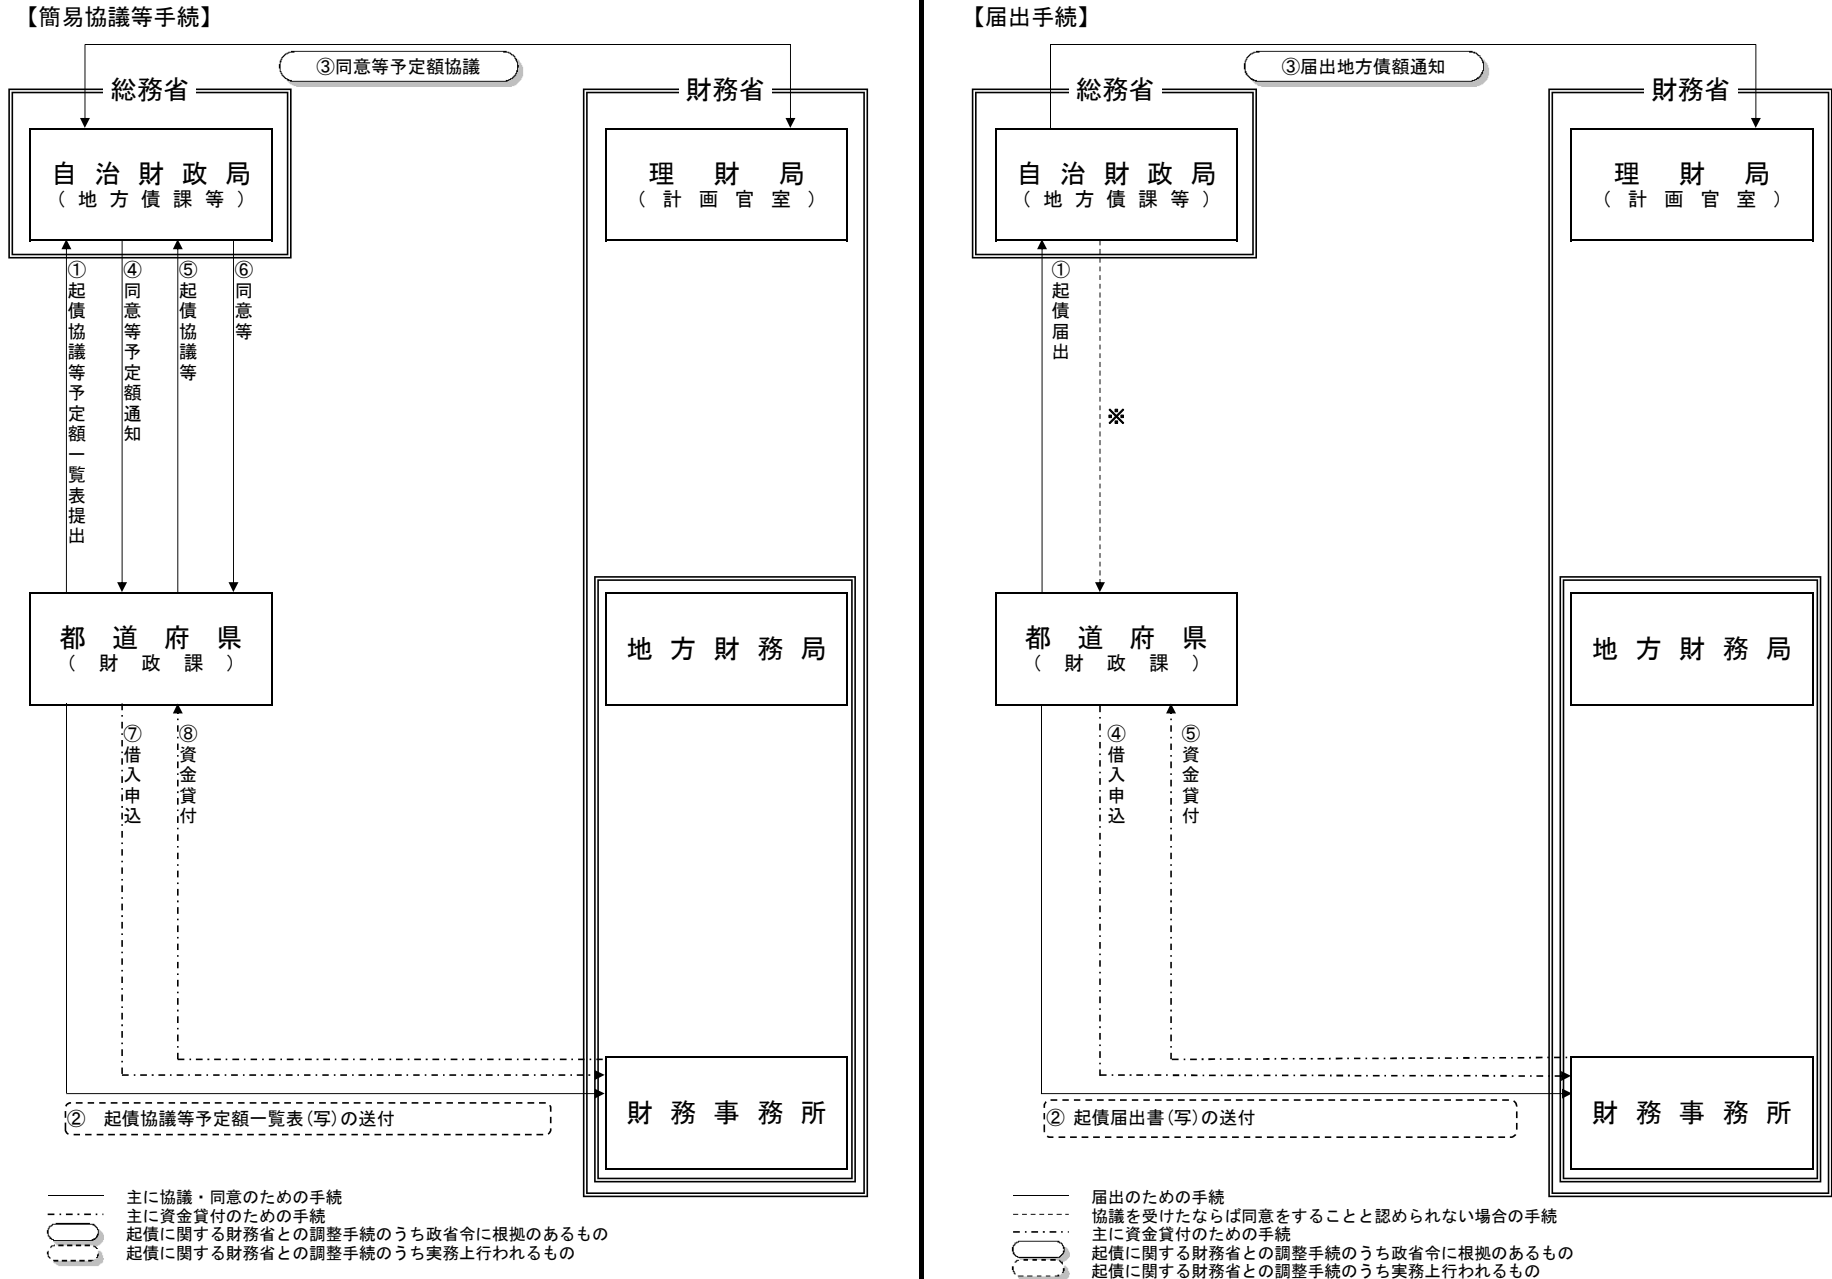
【簡易協議等手続】

③同意等予定額協議

総務省

自治財政局
（地方債課等）

財務省

理財局
（計画官室）

①起債協議等予定額一覧表提出

④同意等予定額通知

⑤起債協議等

⑥同意等

都道府県
（財政課）

地方財務局

⑦借入申込

⑧資金貸付

財務事務所

② 起債協議等予定額一覧表(写)の送付

主に協議・同意のための手続
主に資金貸付のための手続
起債に関する財務省との調整手続のうち政省令に根拠のあるもの
起債に関する財務省との調整手続のうち実務上行われるもの

【届出手続】

③届出地方債額通知

総務省

自治財政局
（地方債課等）

財務省

理財局
（計画官室）

①起債届出

※

都道府県
（財政課）

地方財務局

④借入申込

⑤資金貸付

財務事務所

② 起債届出書(写)の送付

届出のための手続
協議を受けたならば同意をすることと認められない場合の手続
主に資金貸付のための手続
起債に関する財務省との調整手続のうち政省令に根拠のあるもの
起債に関する財務省との調整手続のうち実務上行われるもの